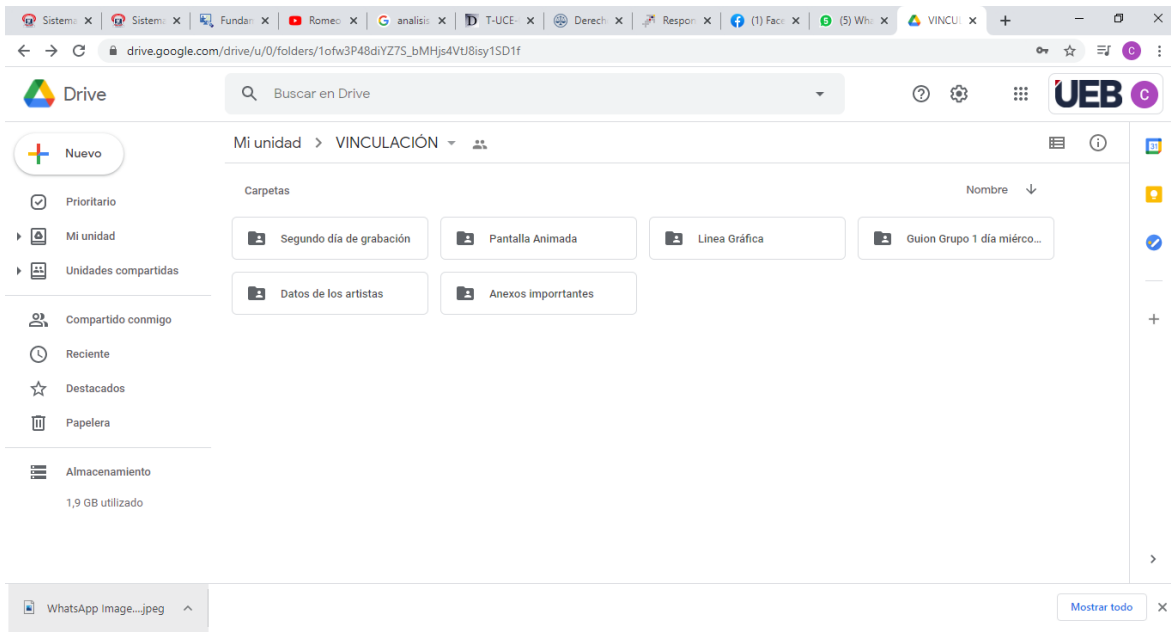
Sistema ×
Sistema ×
Fundam ×
Romeo ×
G analisis ×
T-UCE ×
Derech ×
Respon ×
(1) Face ×
(5) Wha ×
VINCUL ×
+

drive.google.com/drive/u/0/folders/1ofw3P48diYZ7S_bMHjs4VtJ8isy1SD1f

Drive

Buscar en Drive

UEB C

Nuevo

Prioritario

Mi unidad

Unidades compartidas

Compartido conmigo

Reciente

Destacados

Papelera

Almacenamiento

1,9 GB utilizado

Mi unidad > VINCULACIÓN

Carpetas

Nombre

Segundo día de grabación

Pantalla Animada

Linea Gráfica

Guion Grupo 1 día miérco...

Datos de los artistas

Anexos imporrtantes

WhatsApp Image....jpeg

Mostrar todo